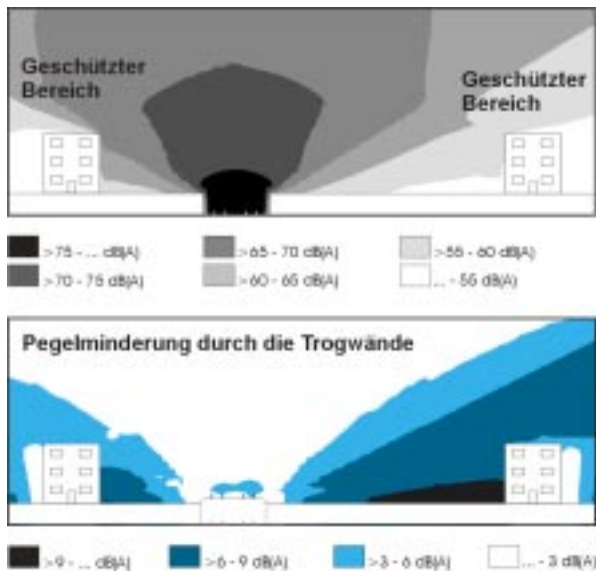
Geschützter Bereich

Geschützter Bereich

>75 - ... dB(A)
>70 - 75 dB(A)
>65 - 70 dB(A)
>60 - 65 dB(A)
>55 - 60 dB(A)
... - 55 dB(A)

Pegelminderung durch die Trogwände

>9 - ... dB(A)
>6 - 9 dB(A)
>3 - 6 dB(A)
... - 3 dB(A)